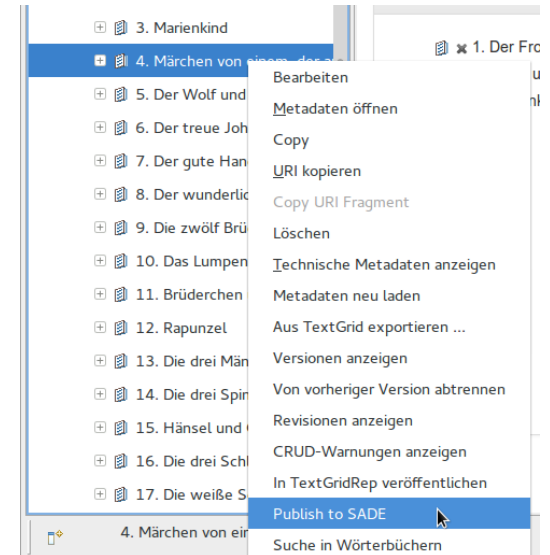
3. Marienkind
4. Märchen von einem, der au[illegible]
5. Der Wolf und
6. Der treue Joh
7. Der gute Han
8. Der wunderli
9. Die zwölf Brü
10. Das Lumpen
11. Brüderchen
12. Rapunzel
13. Die drei Män
14. Die drei Spin
15. Hänsel und
16. Die drei Schl
17. Die weiße S

4. Märchen von ei

1. Der Fro

Bearbeiten
Metadaten öffnen
Copy
URI kopieren
Copy URI Fragment
Löschen
Technische Metadaten anzeigen
Metadaten neu laden
Aus TextGrid exportieren ...
Versionen anzeigen
Von vorheriger Version abtrennen
Revisionen anzeigen
CRUD-Warnungen anzeigen
In TextGridRep veröffentlichen
Publish to SADE
Suche in Wörterbüchern